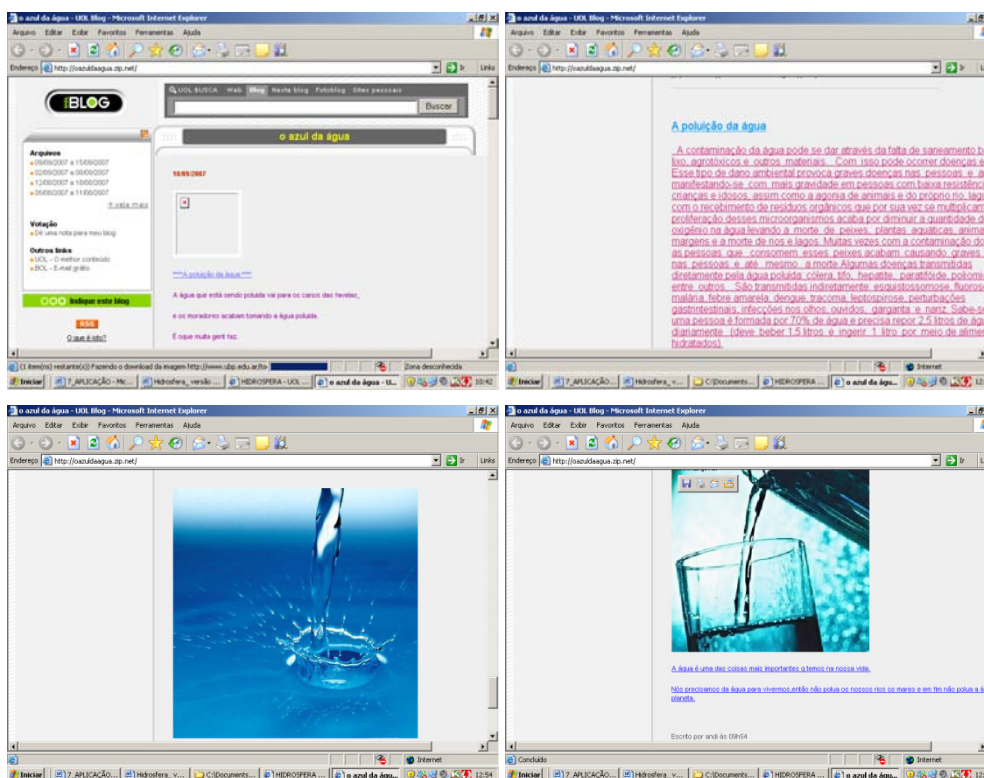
o azul da água - UOL Blog - Microsoft Internet Explorer

Arquivo Editar Exibir Favoritos Ferramentas Ajuda

Endereço http://oazuldaagua.zip.net/

Ir Links

BLOG

UOL BUSCA Web Blog Neste blog Fotoblog Sites pessoais

Buscar

o azul da água

Arquivos
09/09/2007 a 15/09/2007
02/09/2007 a 08/09/2007
12/08/2007 a 18/08/2007
05/08/2007 a 11/08/2007
veja mais

Votação
Dê uma nota para meu blog

Outros links
UOL - O melhor conteúdo
BOL - E-mail grátis

Indique este blog

RSS

O que é isto?

10/09/2007

***A poluição da água***

A água que está sendo poluída vai para os canos das favelas,

e os moradores acabam tomando a água poluída.

É oque muita gent faz.

(1 item(ns) restante(s)) Fazendo o download da imagem http://www.ubp.edu.ar/to

Zona desconhecida

Iniciar 7_APLICAÇÃO - Mic... Hidrosfera_versão ... HIDROSFERA - UOL ... o azul da água - U... 10:42

o azul da água - UOL Blog - Microsoft Internet Explorer

Arquivo Editar Exibir Favoritos Ferramentas Ajuda

Endereço http://oazuldaagua.zip.net/

A poluição da água

A contaminação da água pode se dar através da falta de saneamento b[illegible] lixo, agrotóxicos e outros materiais. Com isso pode ocorrer doenças e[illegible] Esse tipo de dano ambiental provoca graves doenças nas pessoas e a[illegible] manifestando-se com mais gravidade em pessoas com baixa resistênc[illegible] crianças e idosos, assim como a agonia de animais e do próprio rio, lag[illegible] com o recebimento de resíduos orgânicos que por sua vez se multiplicam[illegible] proliferação desses microorganismos acaba por diminuir a quantidade d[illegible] oxigênio na água levando a morte de peixes, plantas aquáticas, anima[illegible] margens e a morte de rios e lagos. Muitas vezes com a contaminação do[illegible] as pessoas que consomem esses peixes acabam causando graves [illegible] nas pessoas e até mesmo a morte.Algumas doenças transmitidas diretamente pela água poluída: cólera, tifo, hepatite, paratifóide, poliomi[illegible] entre outros. São transmitidas indiretamente: esquistossomose, fluoros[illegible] malária, febre amarela, dengue, tracoma, leptospirose, perturbações gastrintestinais, infecções nos olhos, ouvidos, garganta e nariz. Sabe-se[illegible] uma pessoa é formada por 70% de água e precisa repor 2,5 litros de ág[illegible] diariamente (deve beber 1,5 litros e ingerir 1 litro por meio de alime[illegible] hidratados).

Internet

Iniciar 7_APLICAÇÃO... Hidrosfera_v... C:\Documents... HIDROSFERA ... o azul da águ... 12:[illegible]

o azul da água - UOL Blog - Microsoft Internet Explorer

Arquivo Editar Exibir Favoritos Ferramentas Ajuda

Endereço http://oazuldaagua.zip.net/

Ir Links

Internet

Iniciar 7_APLICAÇÃO... Hidrosfera_v... C:\Documents... HIDROSFERA ... o azul da águ... 12:54

o azul da água - UOL Blog - Microsoft Internet Explorer

Arquivo Editar Exibir Favoritos Ferramentas Ajuda

Endereço http://oazuldaagua.zip.net/

A água é uma das coisas mais importantes q temos na nossa vida.

Nós precisamos da água para vivermos,então não polua os nossos rios os mares e em fim não polua a á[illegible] planeta.

Escrito por andi às 09h54

Concluído

Internet

Iniciar 7_APLICAÇÃO... Hidrosfera_v... C:\Documents... HIDROSFERA ... o azul da águ... 12:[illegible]